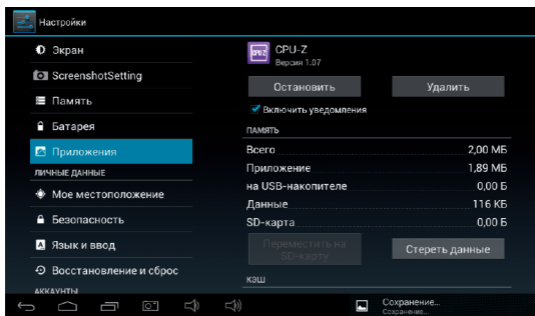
Настройки

Экран
ScreenshotSetting
Память
Батарея
Приложения
ЛИЧНЫЕ ДАННЫЕ
Мое местоположение
Безопасность
Язык и ввод
Восстановление и сброс
АККАУНТЫ

CPU-Z
Версия 1.07

Остановить
Удалить
Включить уведомления

ПАМЯТЬ

| | |
|---|---|
| Всего | 2,00 МБ |
| Приложение | 1,89 МБ |
| на USB-накопителе | 0,00 Б |
| Данные | 116 КБ |
| SD-карта | 0,00 Б |

Переместить на SD-карту
Стереть данные

КЭШ

Сохранение...
Сохранение...